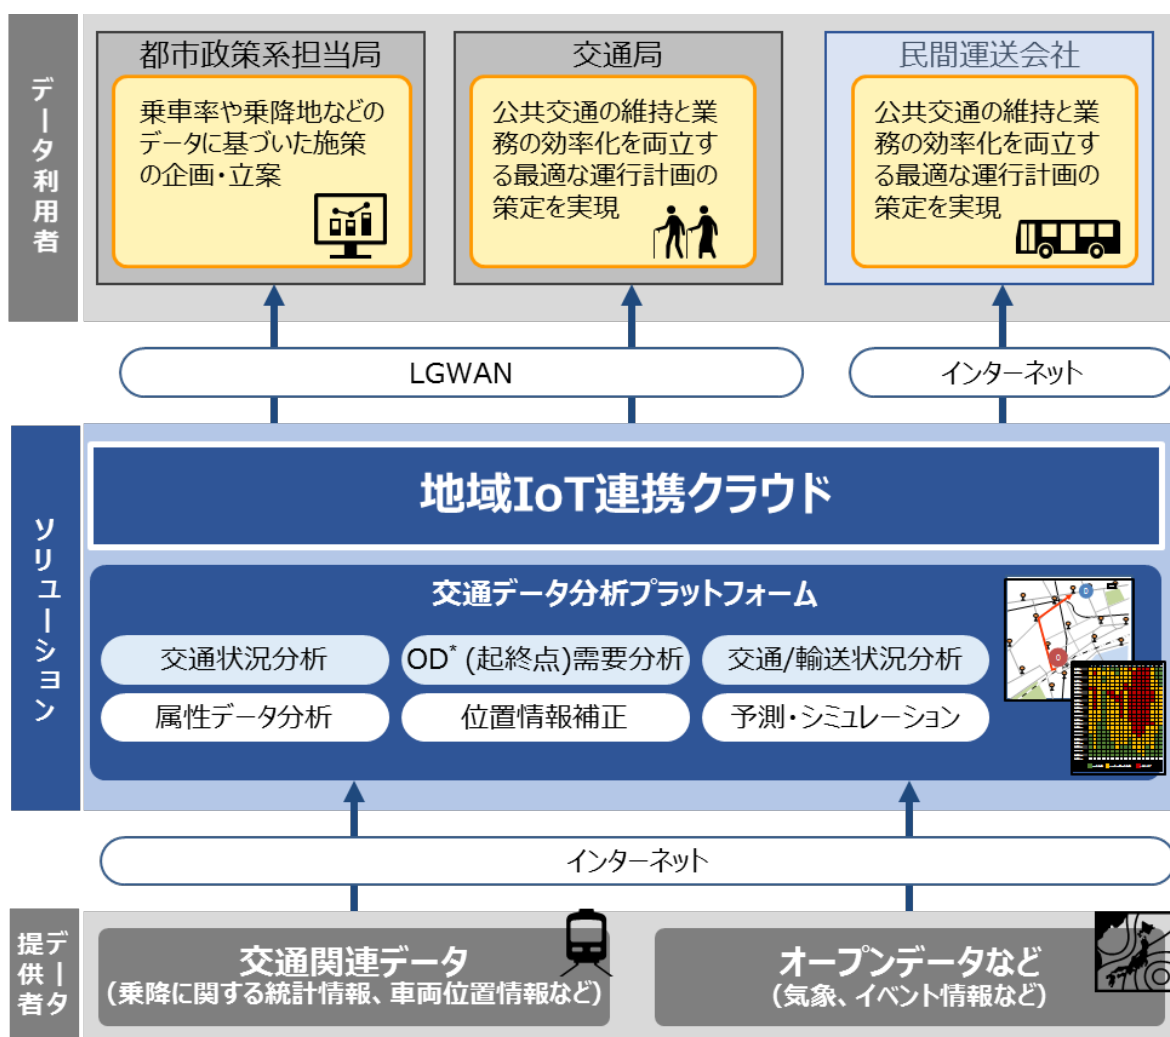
データ利用者

都市政策系担当局

乗車率や乗降地などのデータに基づいた施策の企画・立案

交通局

公共交通の維持と業務の効率化を両立する最適な運行計画の策定を実現

民間運送会社

公共交通の維持と業務の効率化を両立する最適な運行計画の策定を実現

LGWAN

インターネット

ソリューション

地域IoT連携クラウド

交通データ分析プラットフォーム

交通状況分析

OD* (起終点)需要分析

交通/輸送状況分析

属性データ分析

位置情報補正

予測・シミュレーション

インターネット

データ提供者

交通関連データ
(乗降に関する統計情報、車両位置情報など)

オープンデータなど
(気象、イベント情報など)